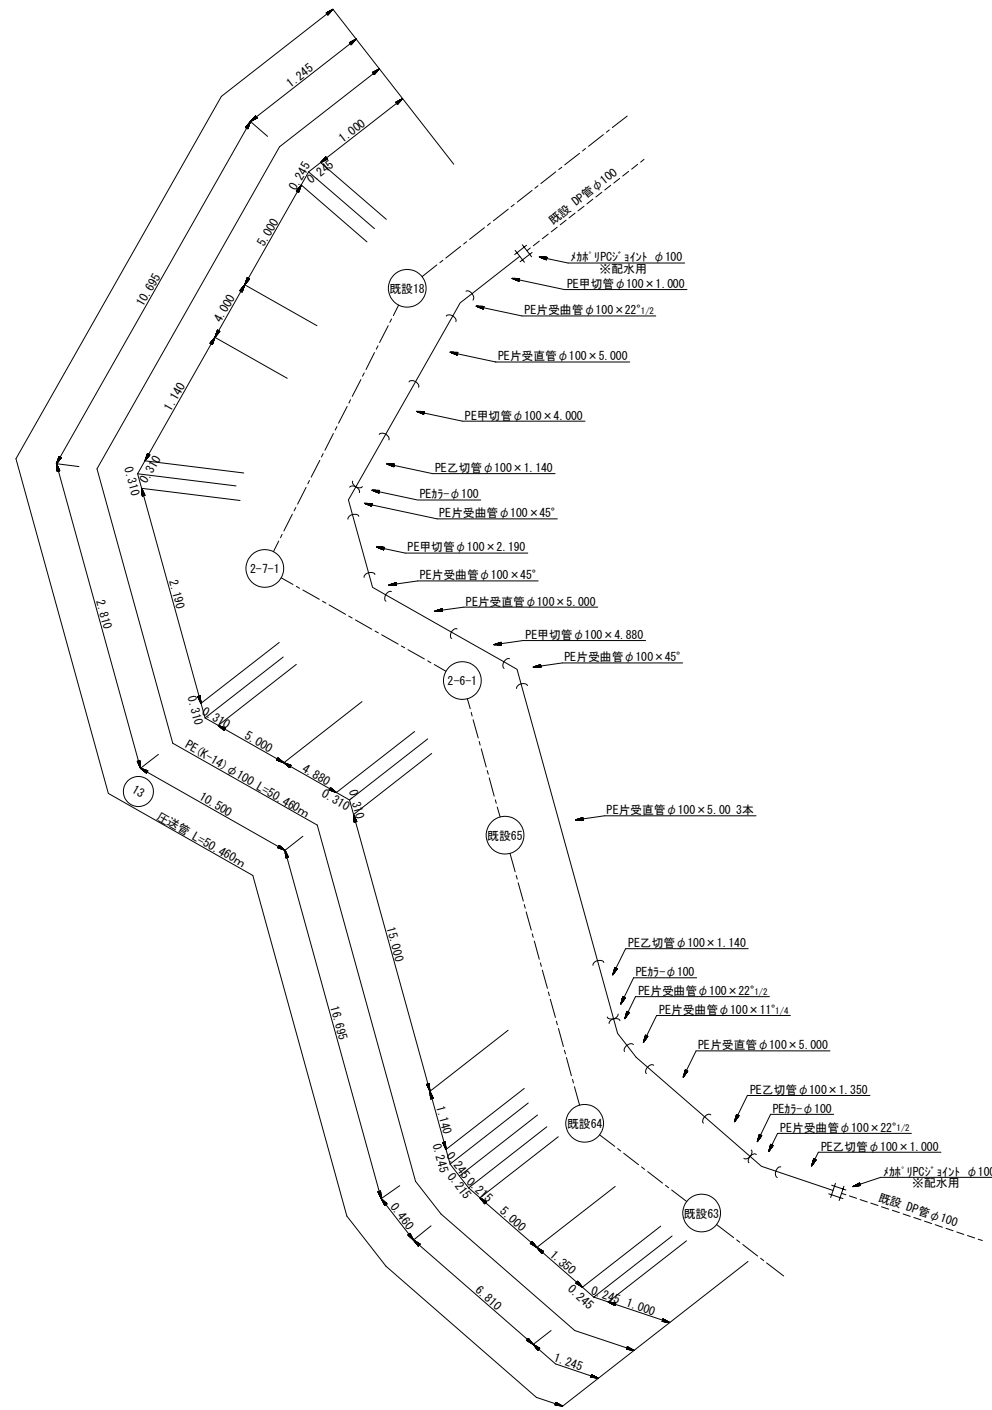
1.245
1.000
0.245
0.245
10.695
5.000
4.000
1.140
0.310
0.310
2.190
2.810
既設 DP管 φ100
ﾒｶﾎﾞﾘPCｼﾞｮｲﾝﾄ φ100
※配水用
PE甲切管 φ100×1.000
PE片受曲管 φ100×22°1/2
PE片受直管 φ100×5.000
PE甲切管 φ100×4.000
PE乙切管 φ100×1.140
PEｶﾗｰ φ100
PE片受曲管 φ100×45°
PE甲切管 φ100×2.190
PE片受曲管 φ100×45°
PE片受直管 φ100×5.000
PE甲切管 φ100×4.880
PE片受曲管 φ100×45°
既設18
2-7-1
2-6-1
既設65
既設64
既設63
13
0.310
0.310
5.000
4.880
0.310
0.310
PE(K-14) φ100 L=50.460m
10.500
圧送管 L=50.460m
15.000
16.695
PE片受直管 φ100×5.00 3本
PE乙切管 φ100×1.140
PEｶﾗｰ φ100
PE片受曲管 φ100×22°1/2
PE片受曲管 φ100×11°1/4
PE片受直管 φ100×5.000
PE乙切管 φ100×1.350
PEｶﾗｰ φ100
PE片受曲管 φ100×22°1/2
PE乙切管 φ100×1.000
ﾒｶﾎﾞﾘPCｼﾞｮｲﾝﾄ φ100
※配水用
既設 DP管 φ100
1.140
0.245
0.245
0.245
0.245
5.000
1.350
0.245
0.245
1.000
0.460
6.810
1.245